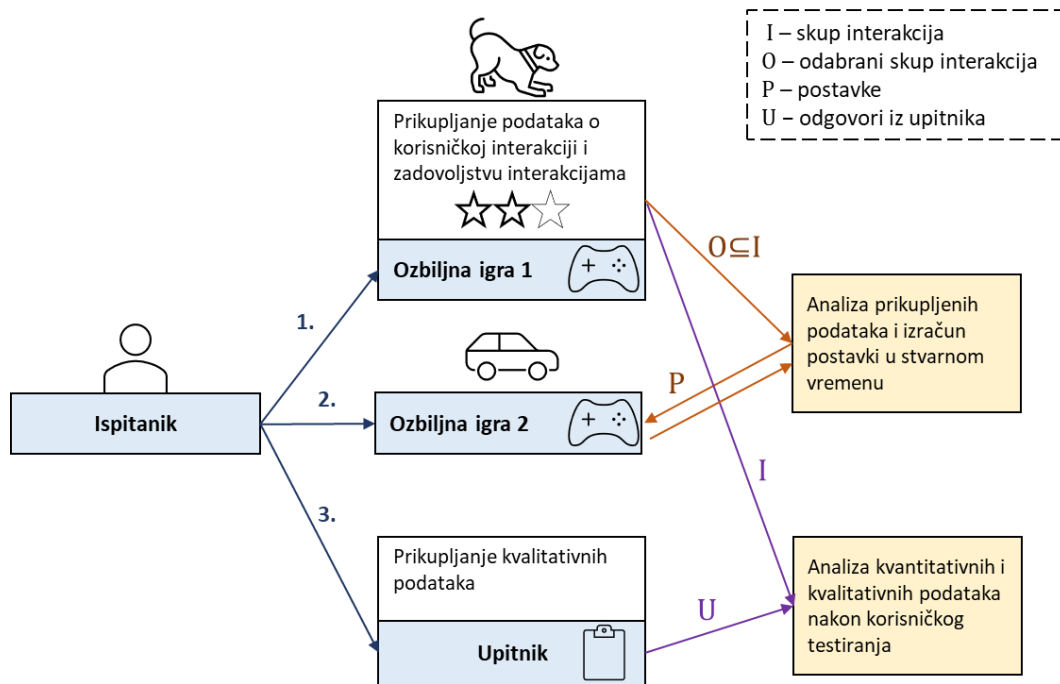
I – skup interakcija
O – odabrani skup interakcija
P – postavke
U – odgovori iz upitnika

Prikupljanje podataka o korisničkoj interakciji i zadovoljstvu interakcijama

Ozbiljna igra 1

$O \subseteq I$

Analiza prikupljenih podataka i izračun postavki u stvarnom vremenu

1.

Ispitanik

2.

Ozbiljna igra 2

P

I

3.

Prikupljanje kvalitativnih podataka

Upitnik

U

Analiza kvantitativnih i kvalitativnih podataka nakon korisničkog testiranja